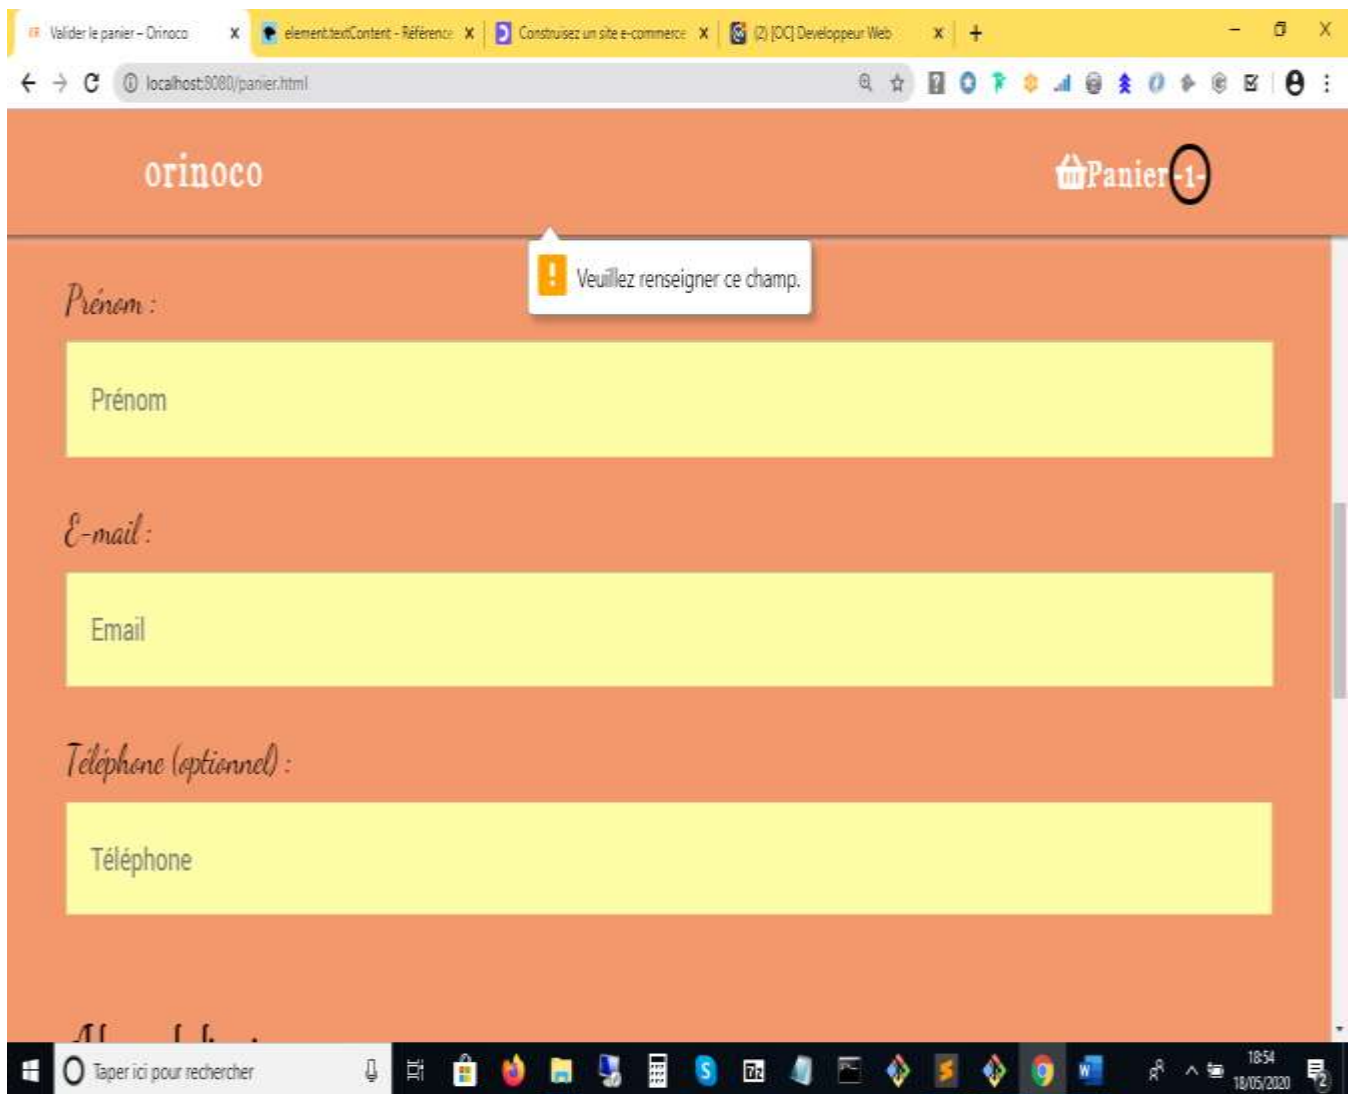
Valider le panier – Orinoco X
element.textContent - Référence X
Construisez un site e-commerce X
(2) [OC] Developpeur Web X
+

localhost:8080/panier.html

orinoco

Panier -1-

Veuillez renseigner ce champ.

Prénom :

Prénom

E-mail :

Email

Téléphone (optionnel) :

Téléphone

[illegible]

Taper ici pour rechercher

18:54
18/05/2020

2